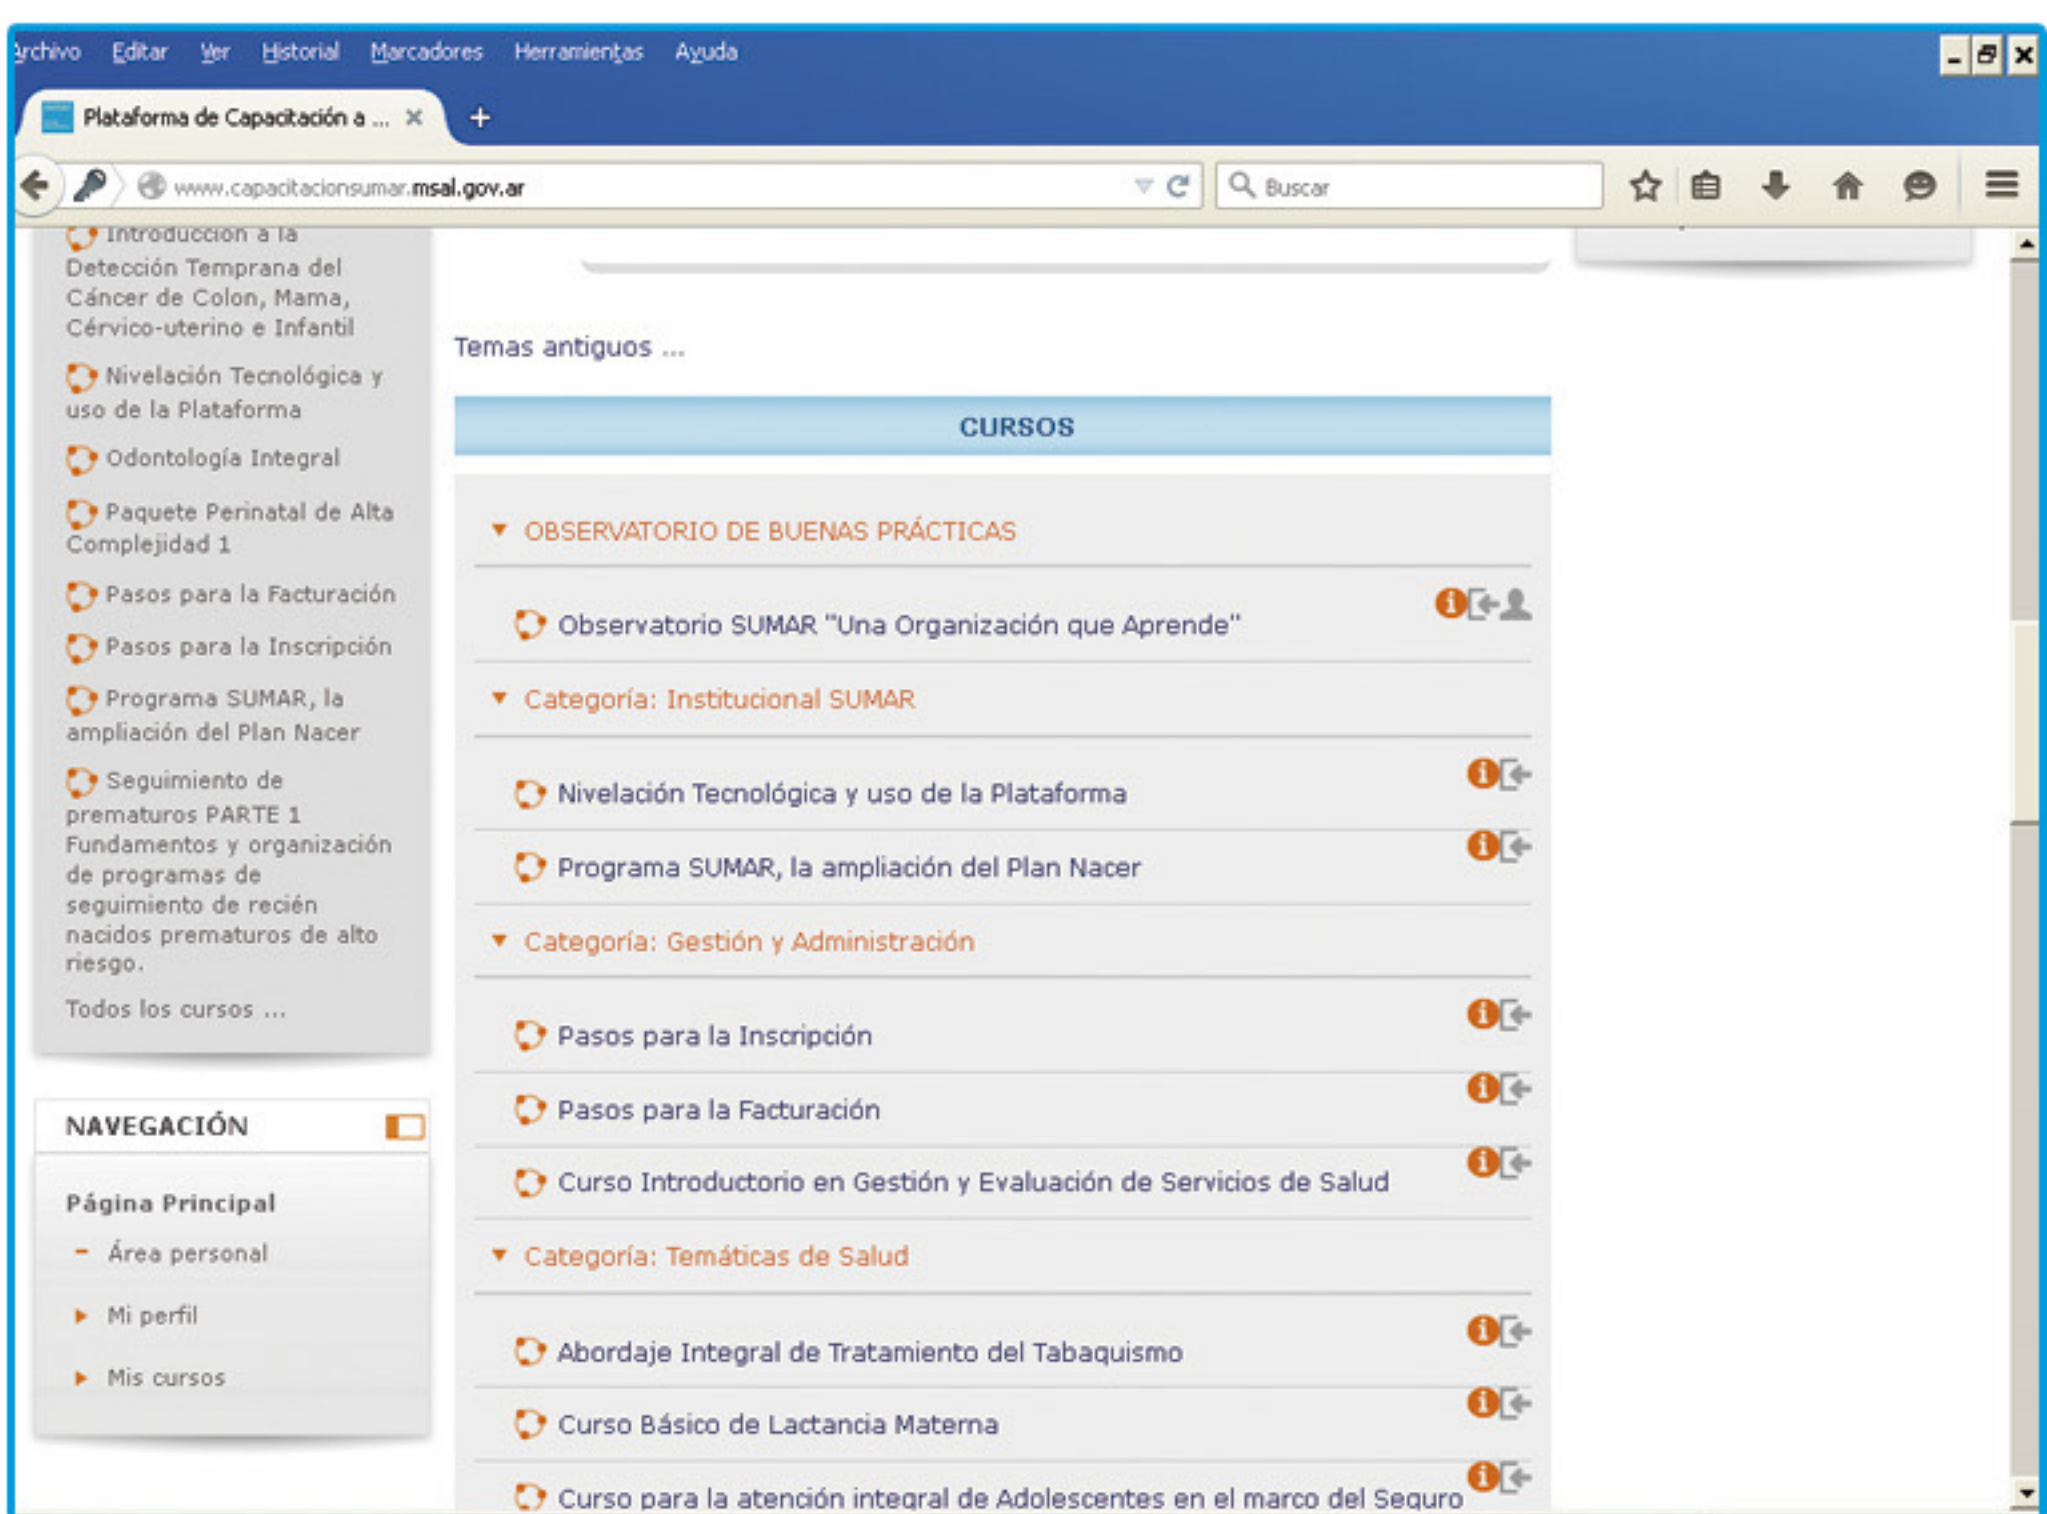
rchivo Editar Ver Historial Marcadores Herramientas Ayuda

Plataforma de Capacitación a ...

www.capacitacionsumar.msal.gov.ar

Buscar

Introducción a la Detección Temprana del Cáncer de Colon, Mama, Cérvico-uterino e Infantil

Nivelación Tecnológica y uso de la Plataforma

Odontología Integral

Paquete Perinatal de Alta Complejidad 1

Pasos para la Facturación

Pasos para la Inscripción

Programa SUMAR, la ampliación del Plan Nacer

Seguimiento de prematuros PARTE 1 Fundamentos y organización de programas de seguimiento de recién nacidos prematuros de alto riesgo.

Todos los cursos ...

NAVEGACIÓN

Página Principal

Área personal

Mi perfil

Mis cursos

Temas antiguos ...

CURSOS

OBSERVATORIO DE BUENAS PRÁCTICAS

Observatorio SUMAR "Una Organización que Aprende"

Categoría: Institucional SUMAR

Nivelación Tecnológica y uso de la Plataforma

Programa SUMAR, la ampliación del Plan Nacer

Categoría: Gestión y Administración

Pasos para la Inscripción

Pasos para la Facturación

Curso Introductorio en Gestión y Evaluación de Servicios de Salud

Categoría: Temáticas de Salud

Abordaje Integral de Tratamiento del Tabaquismo

Curso Básico de Lactancia Materna

Curso para la atención integral de Adolescentes en el marco del Seguro